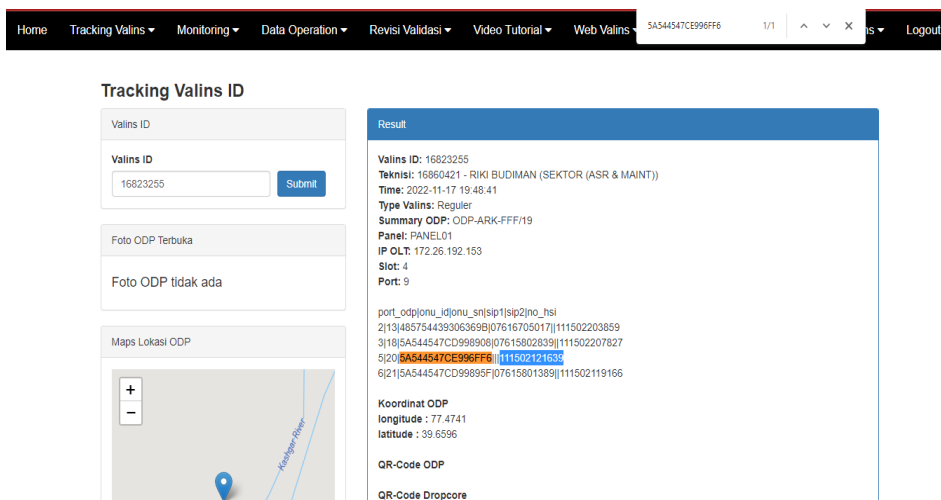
Home Tracking Valins ▾ Monitoring ▾ Data Operation ▾ Revisi Validasi ▾ Video Tutorial ▾ Web Valins ▾ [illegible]ns ▾ Logout

5A544547CE996FF6 1/1

Tracking Valins ID

Valins ID

Valins ID
16823255
Submit

Foto ODP Terbuka

Foto ODP tidak ada

Maps Lokasi ODP

+
−

Kashgar River

Result

Valins ID: 16823255
Teknisi: 16860421 - RIKI BUDIMAN (SEKTOR (ASR & MAINT))
Time: 2022-11-17 19:48:41
Type Valins: Reguler
Summary ODP: ODP-ARK-FFF/19
Panel: PANEL01
IP OLT: 172.26.192.153
Slot: 4
Port: 9

port_odp|onu_id|onu_sn|sip1|sip2|no_hsi
2|13|485754439306369B|07616705017||111502203859
3|18|5A544547CD998908|07615802839||111502207827
5|20|5A544547CE996FF6|||111502121639
6|21|5A544547CD99895F|07615801389||111502119166

Koordinat ODP
longitude : 77.4741
latitude : 39.6596

QR-Code ODP

QR-Code Dropcore